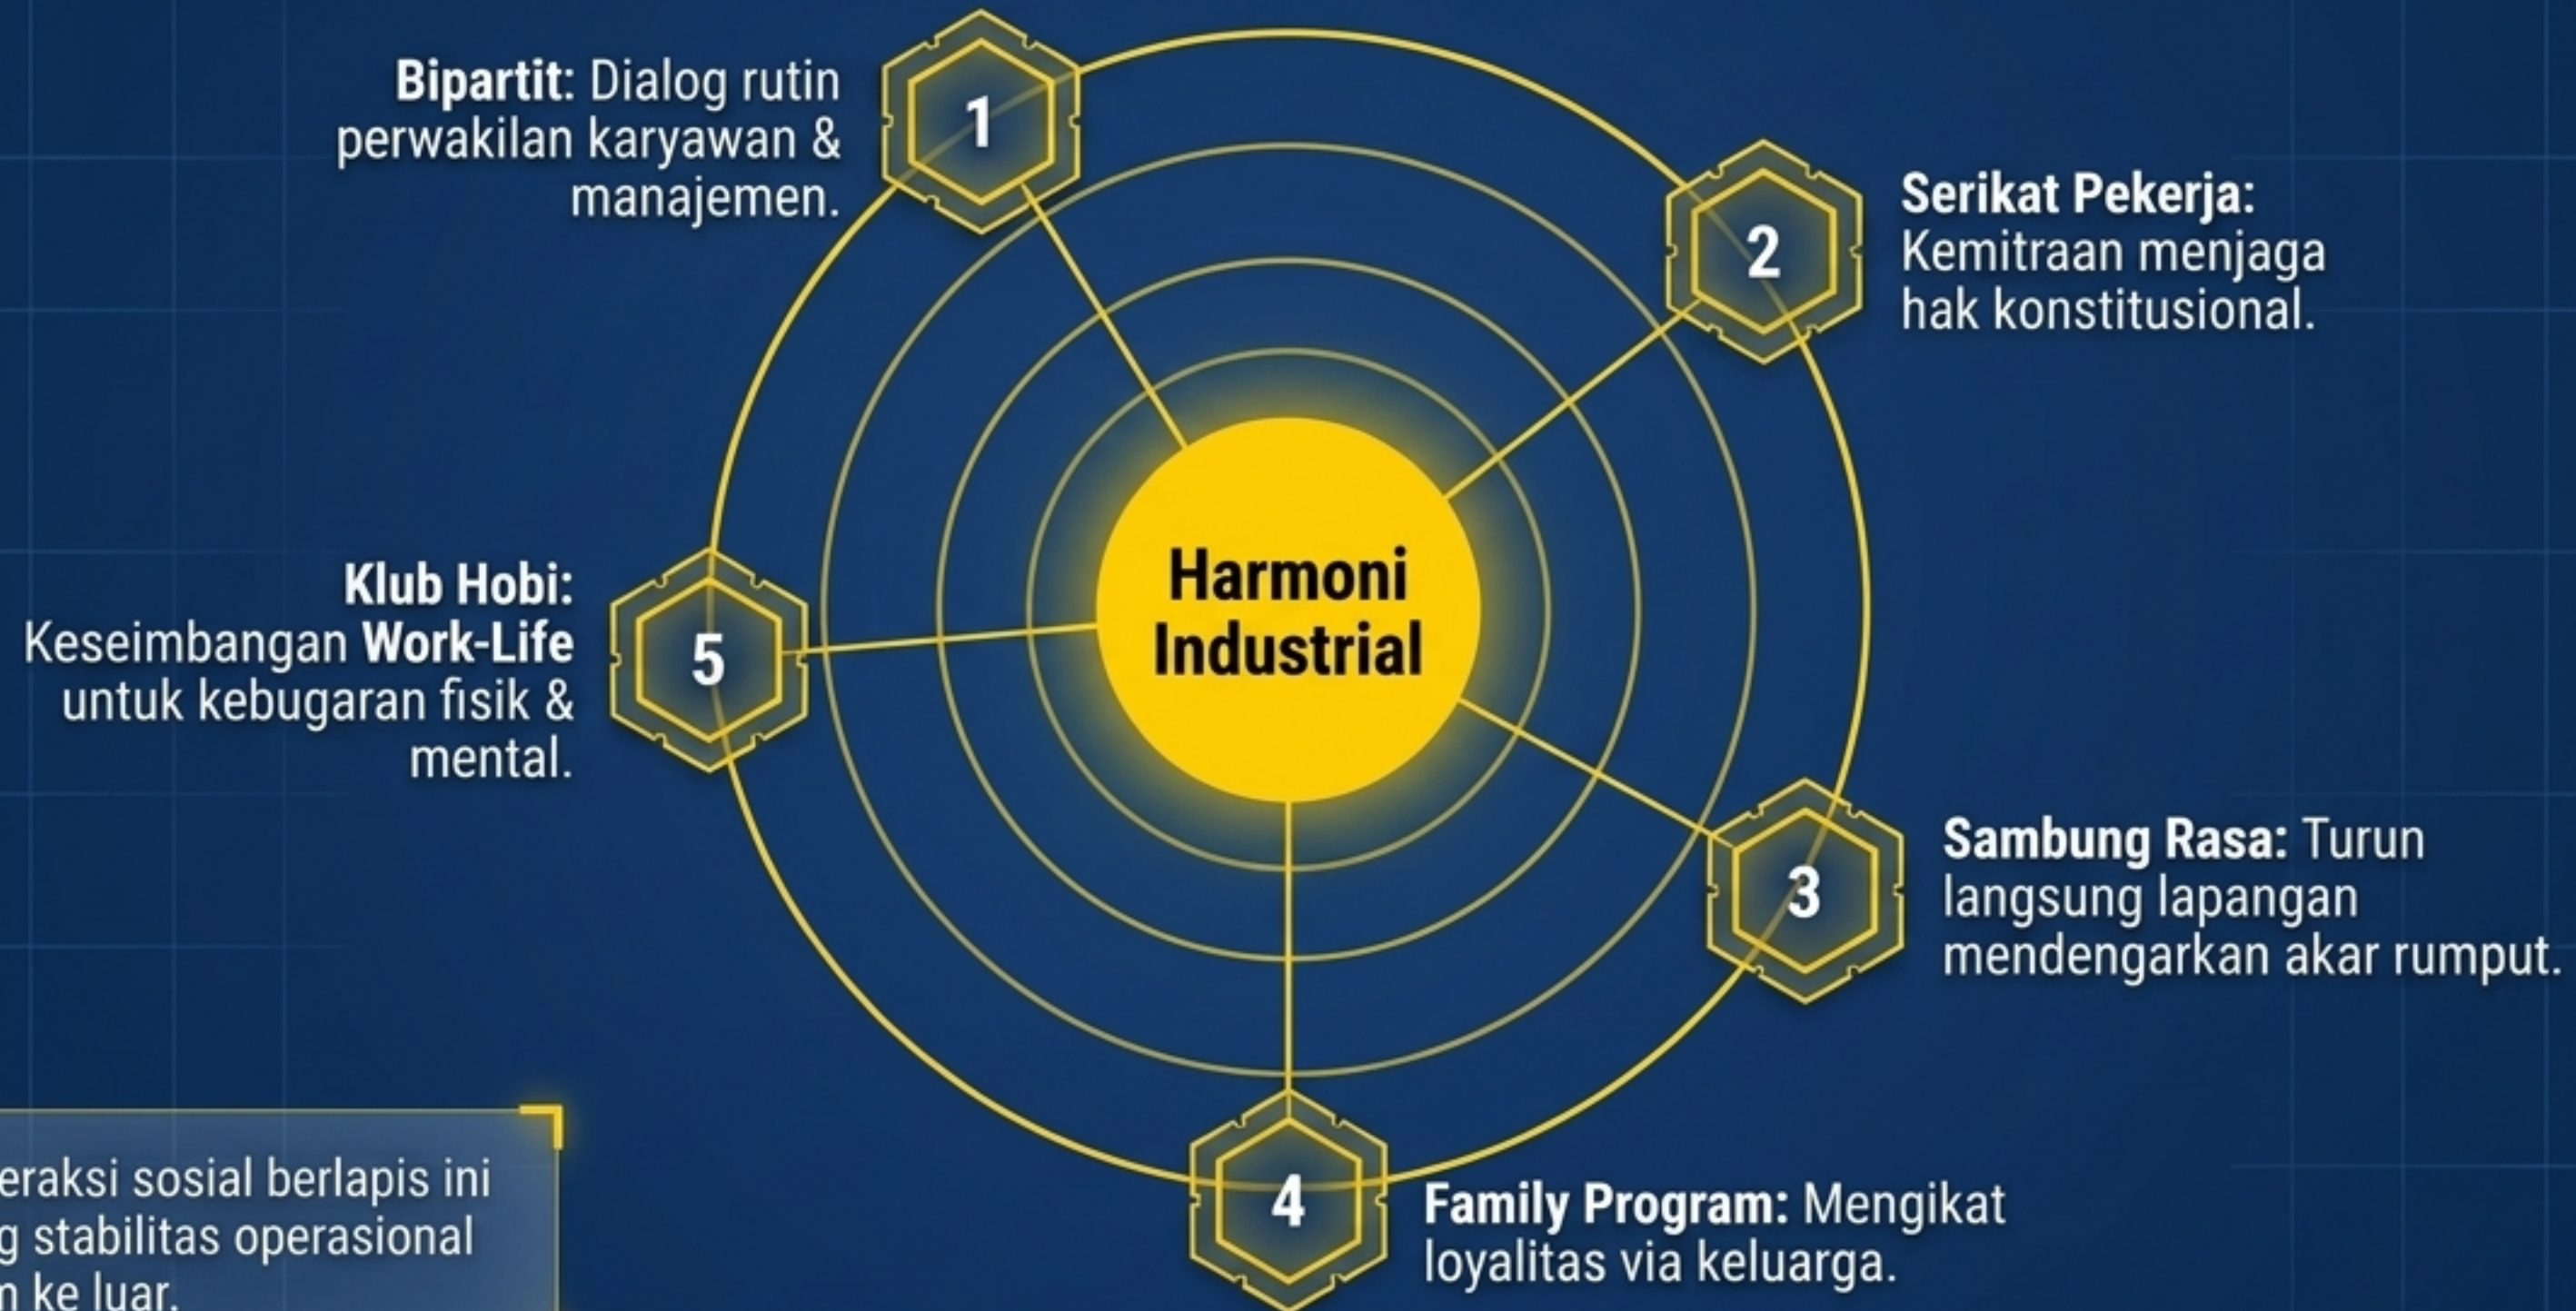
**Bipartit:** Dialog rutin perwakilan karyawan & manajemen.

1

**Serikat Pekerja:** Kemitraan menjaga hak konstitusional.

2

Harmoni Industrial

**Klub Hobi:** Keseimbangan **Work-Life** untuk kebugaran fisik & mental.

5

**Sambung Rasa:** Turun langsung lapangan mendengarkan akar rumput.

3

4

**Family Program:** Mengikat loyalitas via keluarga.

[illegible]eraksi sosial berlapis ini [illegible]g stabilitas operasional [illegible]n ke luar.